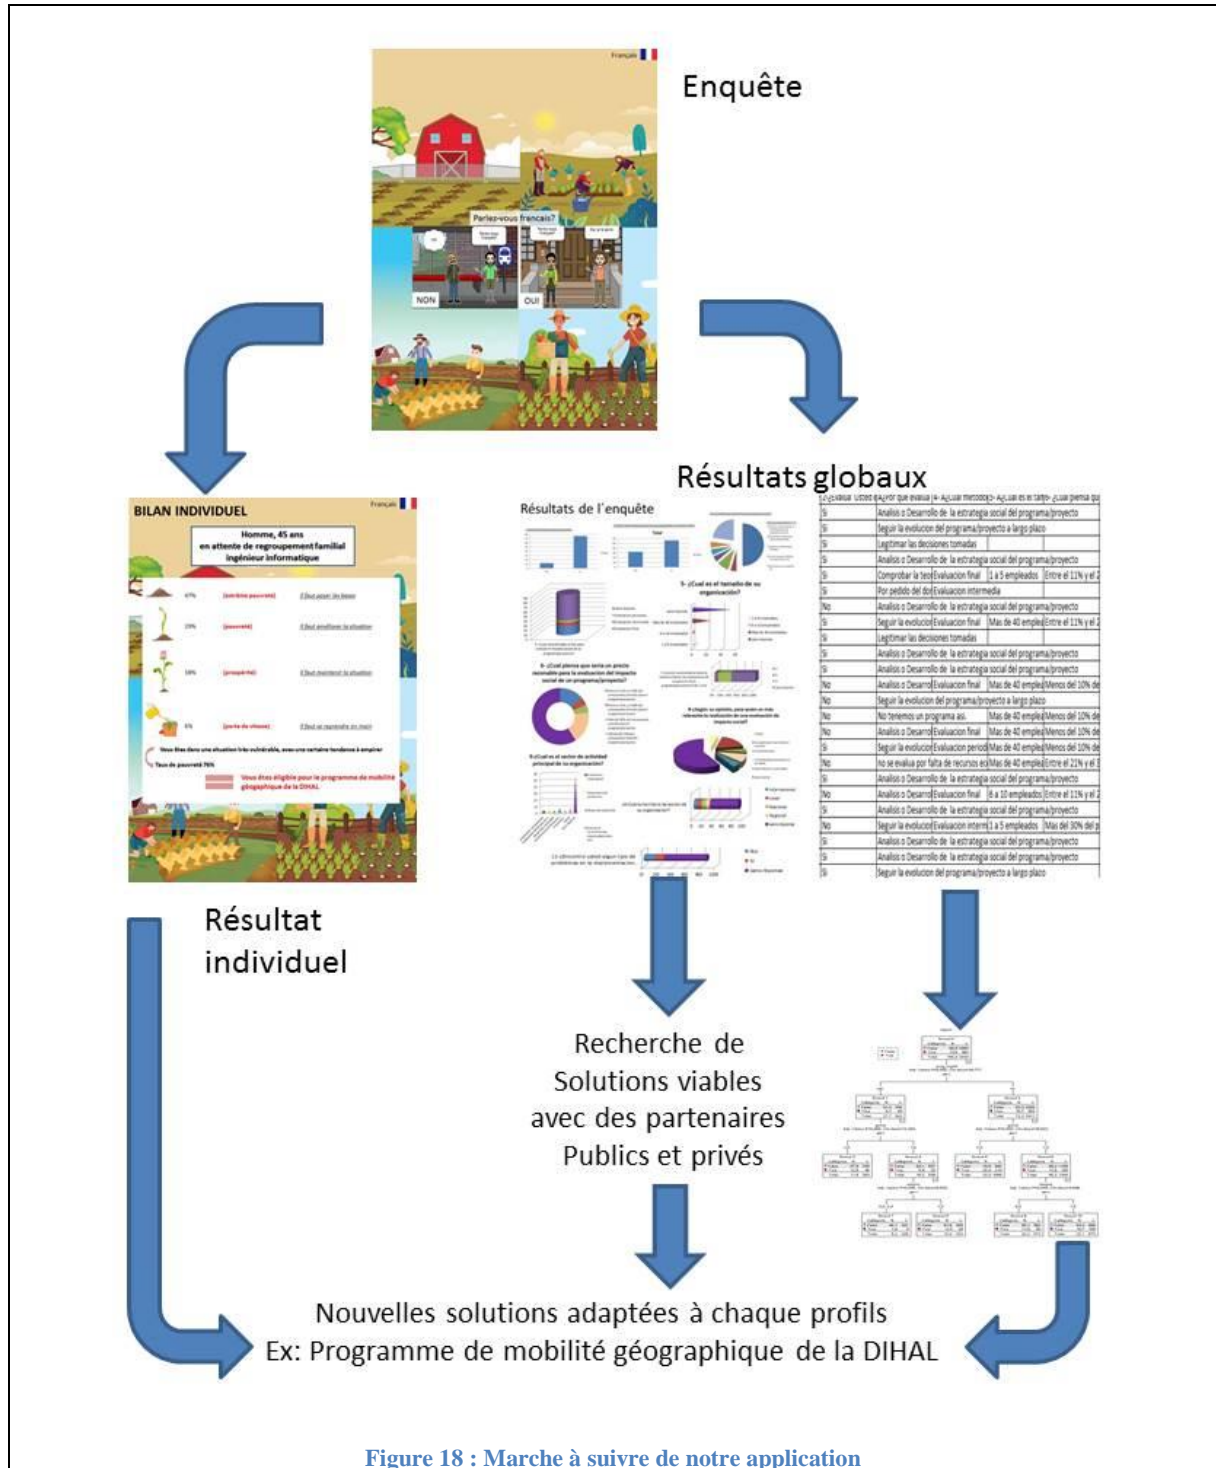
Français

Parlez-vous français?

NON

OUI

Enquête

Résultats globaux

BILAN INDIVIDUEL

Français

Homme, 45 ans
en attente de regroupement familial
ingénieur informatique

67%

(extrême pauvreté)

25%

(pauvreté)

18%

(prospérité)

6%

(perte de vitesse)

Taux de pauvreté 76%

Vous êtes éligible pour le programme de mobilité géographique de la DIHAL

Résultats de l'enquête

5- ¿Cual es el tamaño de su organización?

6- ¿Cual piensa que sería un precio razonable para la evaluación del impacto social de su programa/proyecto?

9-¿Cual es el sector de actividad principal de su organización?

| Si | Analisis o Desarrollo de la estrategia social del programa/proyecto | | |
|---|---|---|---|
| Si | Seguir la evolucion del programa/proyecto a largo plazo | | |
| Si | Legitimar las decisiones tomadas | | |
| Si | Analisis o Desarrollo de la estrategia social del programa/proyecto | | |
| Si | Comprobar la teo Evaluacion final | 1 a 5 empleados | Entre el 11% y el 2 |
| Si | Por pedido del do Evaluacion intermedia | | |
| No | Analisis o Desarrollo de la estrategia social del programa/proyecto | | |
| Si | Seguir la evolucio Evaluacion final | Mas de 40 emple | Entre el 11% y el 2 |
| Si | Legitimar las decisiones tomadas | | |
| Si | Analisis o Desarrollo de la estrategia social del programa/proyecto | | |
| Si | Analisis o Desarrollo de la estrategia social del programa/proyecto | | |
| No | Analisis o Desarro Evaluacion final | Mas de 40 emple | Menos del 10% de |
| No | Seguir la evolucion del programa/proyecto a largo plazo | | |
| No | No tenemos un programa asi. | Mas de 40 emple | Menos del 10% de |
| No | Analisis o Desarro Evaluacion final | Mas de 40 emple | Menos del 10% de |
| Si | Seguir la evolucio Evaluacion period | Mas de 40 emple | Menos del 10% de |
| No | no se evalua por falta de recursos ec | Mas de 40 emple | Entre el 21% y el 3 |
| Si | Analisis o Desarrollo de la estrategia social del programa/proyecto | | |
| No | Analisis o Desarro Evaluacion final | 6 a 10 empleados | Entre el 11% y el 2 |
| Si | Analisis o Desarrollo de la estrategia social del programa/proyecto | | |
| No | Seguir la evolucio Evaluacion interm | 1 a 5 empleados | Mas del 30% del p |
| Si | Analisis o Desarrollo de la estrategia social del programa/proyecto | | |
| Si | Analisis o Desarrollo de la estrategia social del programa/proyecto | | |
| Si | Seguir la evolucion del programa/proyecto a largo plazo | | |

Résultat individuel

Recherche de Solutions viables avec des partenaires Publics et privés

Nouvelles solutions adaptées à chaque profils
Ex: Programme de mobilité géographique de la DIHAL

Figure 18 : Marche à suivre de notre application